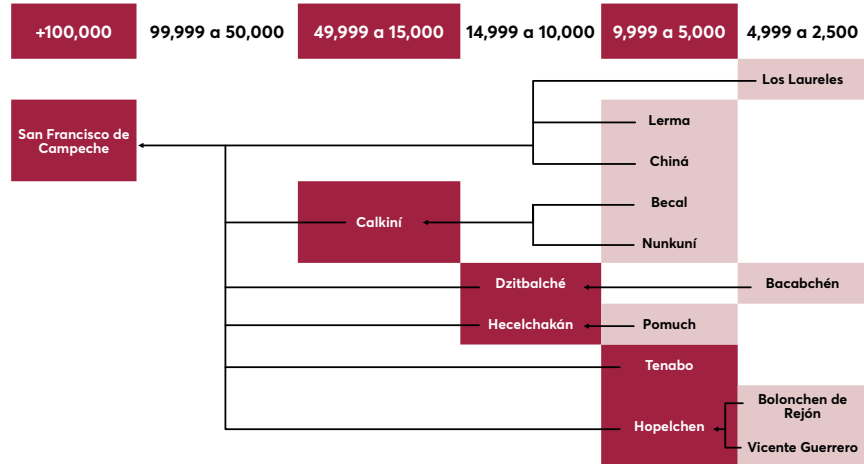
+100,000

99,999 a 50,000

49,999 a 15,000

14,999 a 10,000

9,999 a 5,000

4,999 a 2,500

Los Laureles

San Francisco de Campeche

Lerma

Chiná

Calkiní

Becal

Nunkuní

Dzitbalché

Bacabchén

Hecelchakán

Pomuch

Tenabo

Bolonchen de Rejón

Hopelchen

Vicente Guerrero